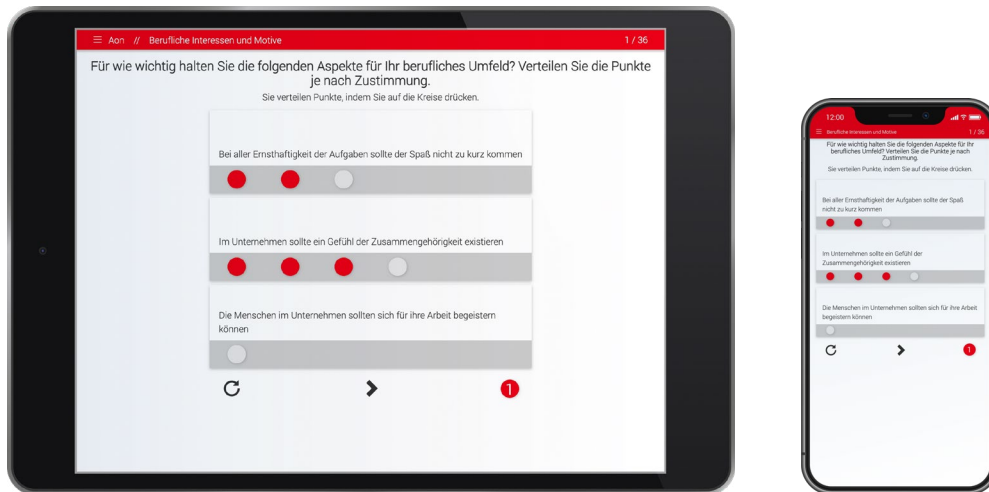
☰ Aon // Berufliche Interessen und Motive 1 / 36

Für wie wichtig halten Sie die folgenden Aspekte für Ihr berufliches Umfeld? Verteilen Sie die Punkte je nach Zustimmung.

Sie verteilen Punkte, indem Sie auf die Kreise drücken.

Bei aller Ernsthaftigkeit der Aufgaben sollte der Spaß nicht zu kurz kommen

Im Unternehmen sollte ein Gefühl der Zusammengehörigkeit existieren

Die Menschen im Unternehmen sollten sich für ihre Arbeit begeistern können

1

12:00

☰ Berufliche Interessen und Motive 1 / 36

Für wie wichtig halten Sie die folgenden Aspekte für Ihr berufliches Umfeld? Verteilen Sie die Punkte je nach Zustimmung.

Sie verteilen Punkte, indem Sie auf die Kreise drücken.

Bei aller Ernsthaftigkeit der Aufgaben sollte der Spaß nicht zu kurz kommen

Im Unternehmen sollte ein Gefühl der Zusammengehörigkeit existieren

Die Menschen im Unternehmen sollten sich für ihre Arbeit begeistern können

1